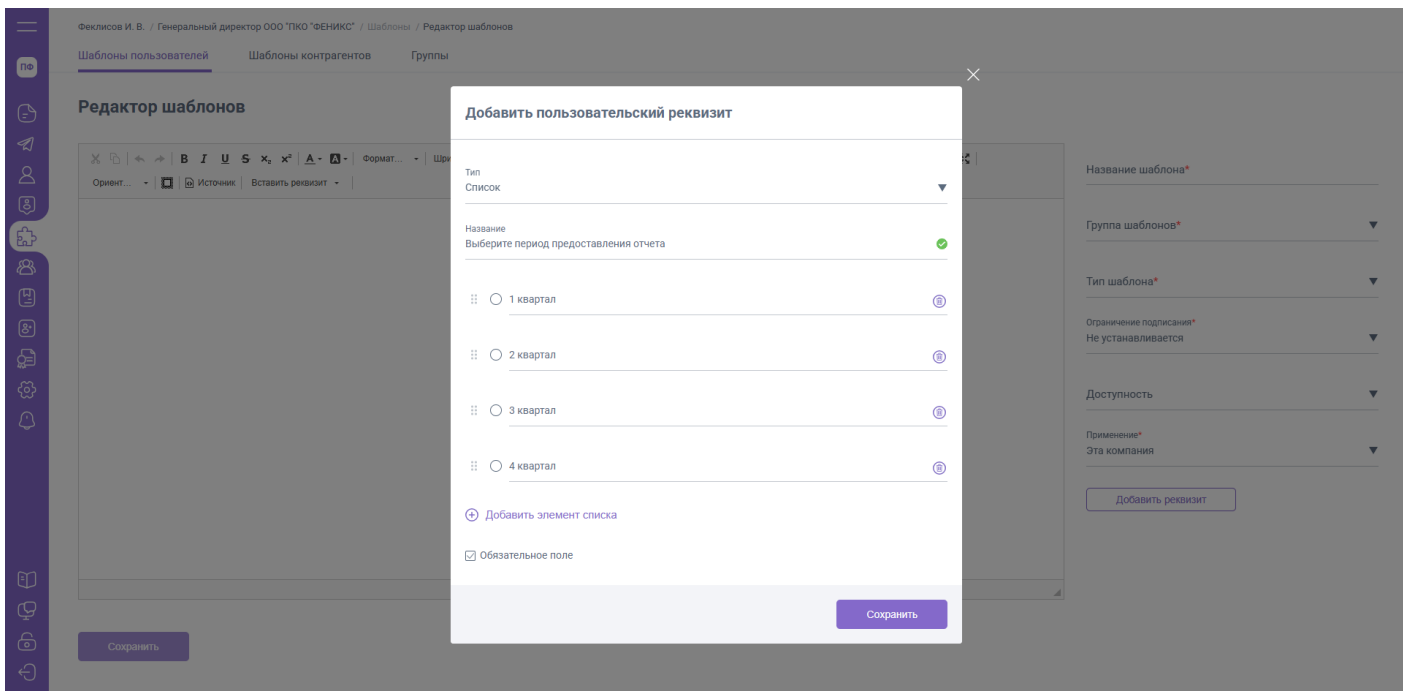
ПФ

Феклисов И. В. / Генеральный директор ООО "ПКО "ФЕНИКС" / Шаблоны / Редактор шаблонов

Шаблоны пользователей Шаблоны контрагентов Группы

Редактор шаблонов

B I U S $x_2$ $x^2$ A A Формат... Шри

Ориент... Источник Вставить реквизит

Сохранить

Добавить пользовательский реквизит

Тип
Список

Название
Выберите период предоставления отчета

1 квартал

2 квартал

3 квартал

4 квартал

Добавить элемент списка

Обязательное поле

Сохранить

Название шаблона*

Группа шаблонов*

Тип шаблона*

Ограничение подписания*
Не устанавливается

Доступность

Применение*
Эта компания

Добавить реквизит